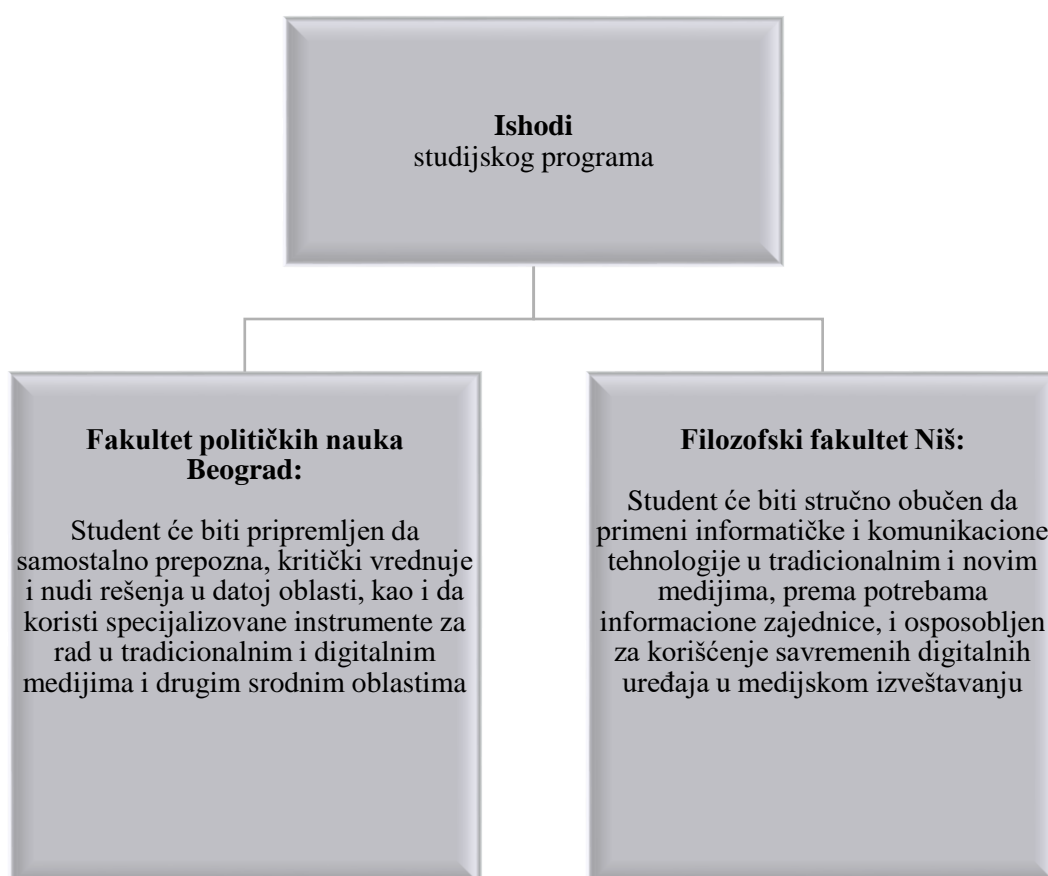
**Ishodi**
studijskog programa

**Fakultet političkih nauka Beograd:**

Student će biti pripremljen da samostalno prepozna, kritički vrednuje i nudi rešenja u datoj oblasti, kao i da koristi specijalizovane instrumente za rad u tradicionalnim i digitalnim medijima i drugim srodnim oblastima

**Filozofski fakultet Niš:**

Student će biti stručno obučen da primeni informatičke i komunikacione tehnologije u tradicionalnim i novim medijima, prema potrebama informacione zajednice, i osposobljen za korišćenje savremenih digitalnih uređaja u medijskom izveštavanju